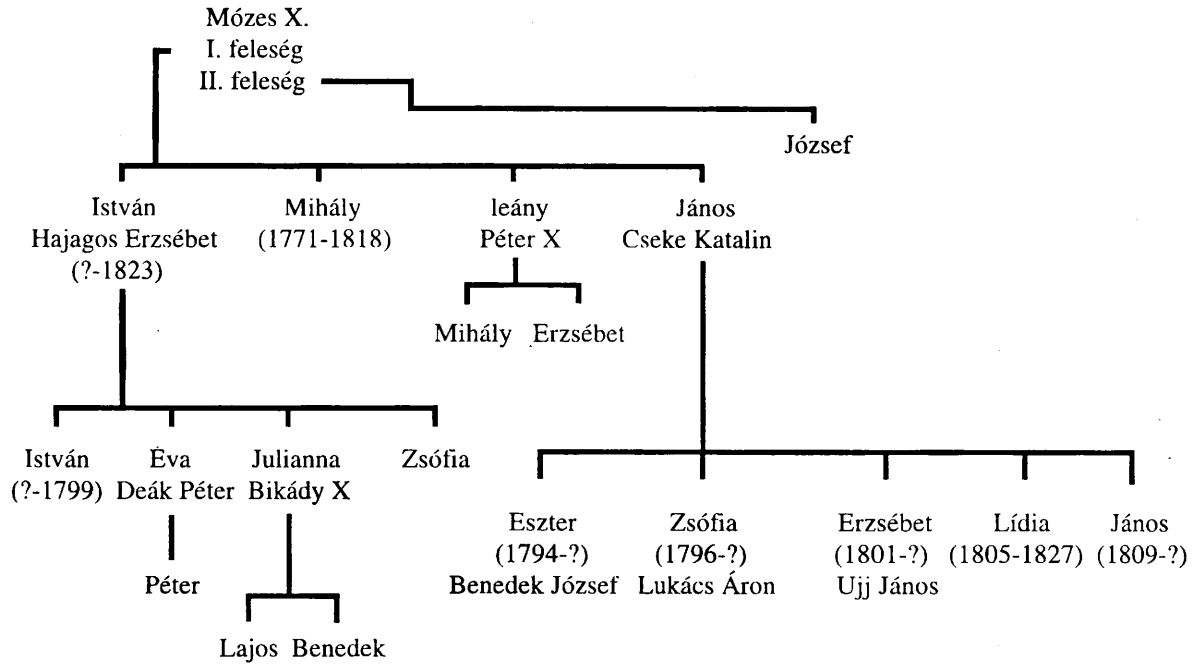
Mózes X.
I. feleség
II. feleség

József

István
Hajagos Erzsébet
(?-1823)

Mihály
(1771-1818)

leány
Péter X

János
Cseke Katalin

Mihály Erzsébet

István
(?-1799)

Éva
Deák Péter

Julianna
Bikády X

Zsófia

Péter

Lajos Benedek

Eszter
(1794-?)
Benedek József

Zsófia
(1796-?)
Lukács Áron

Erzsébet
(1801-?)
Ujj János

Lídia
(1805-1827)

János
(1809-?)